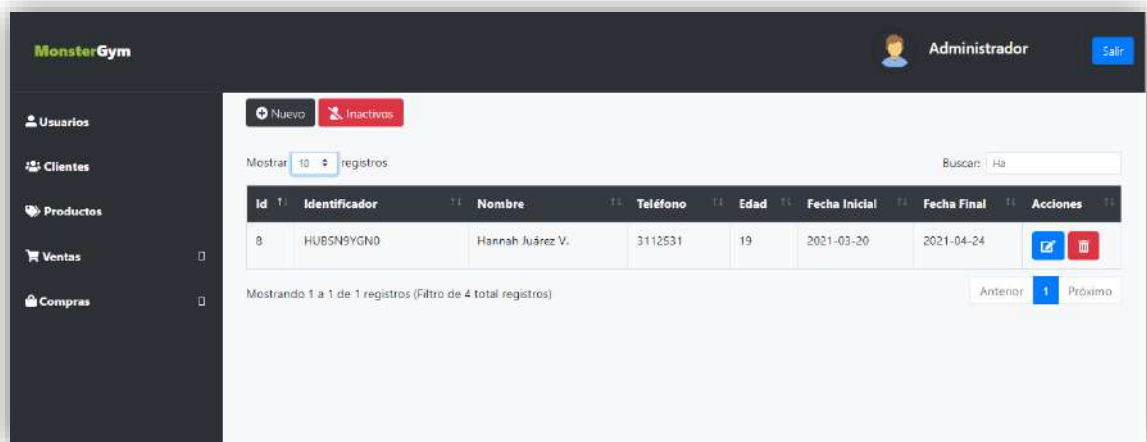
MonsterGym

Administrador

Salir

Usuarios

Clientes

Productos

Ventas

Compras

Nuevo Inactivos

Mostrar 10 registros

Buscar: Ha

| Id | Identificador | Nombre | Teléfono | Edad | Fecha Inicial | Fecha Final | Acciones |
|---|---|---|---|---|---|---|---|
| 8 | HUBSN9YGN0 | Hannah Juárez V. | 3112531 | 19 | 2021-03-20 | 2021-04-24 | |

Mostrando 1 a 1 de 1 registros (Filtro de 4 total registros)

Anterior 1 Próximo